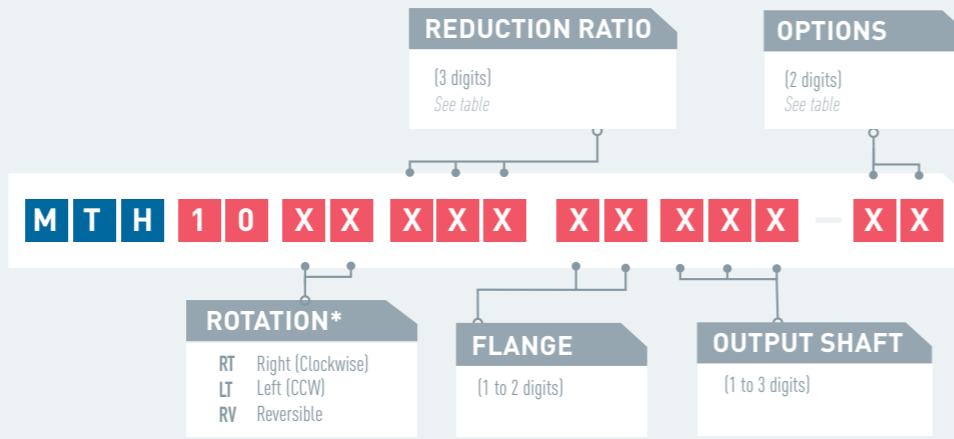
REDUCTION RATIO

(3 digits)
See table

OPTIONS

(2 digits)
See table

M T H 1 0 X X X X X X X X X X – X X

ROTATION*

RT Right (Clockwise)
LT Left (CCW)
RV Reversible

FLANGE

(1 to 2 digits)

OUTPUT SHAFT

(1 to 3 digits)